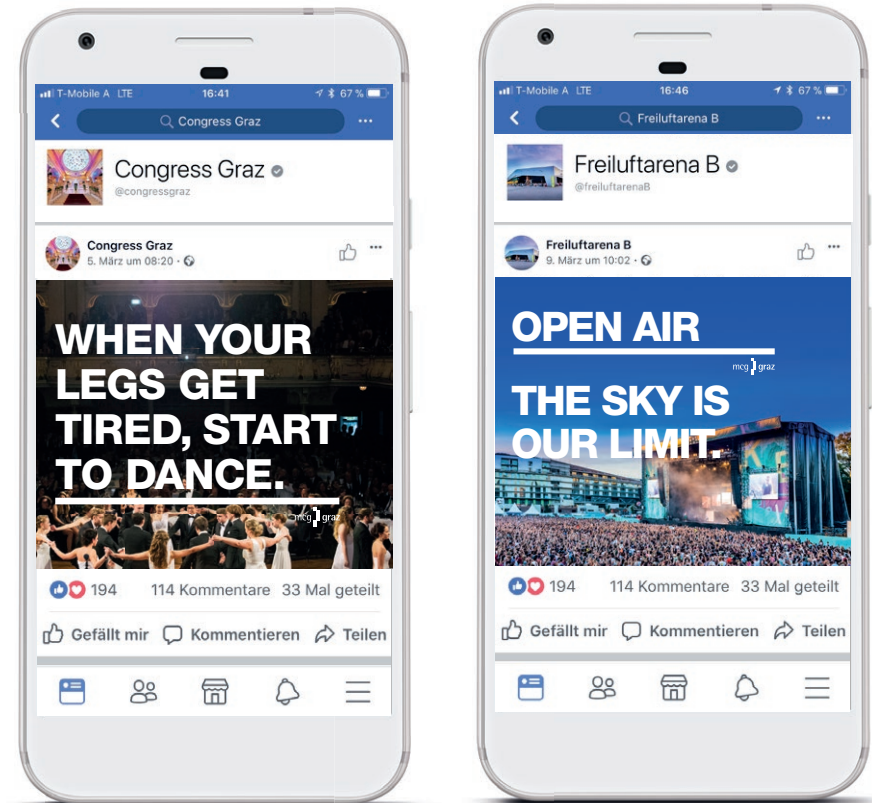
T-Mobile A LTE 16:41 67 %

Congress Graz

Congress Graz
@congressgraz

Congress Graz
5. März um 08:20 ·

WHEN YOUR LEGS GET TIRED, START TO DANCE.

mcg graz

194 114 Kommentare 33 Mal geteilt

Gefällt mir Kommentieren Teilen

T-Mobile A LTE 16:46 67 %

Freiluftarena B

Freiluftarena B
@freiluftarenaB

Freiluftarena B
9. März um 10:02 ·

OPEN AIR

mcg graz

THE SKY IS OUR LIMIT.

194 114 Kommentare 33 Mal geteilt

Gefällt mir Kommentieren Teilen